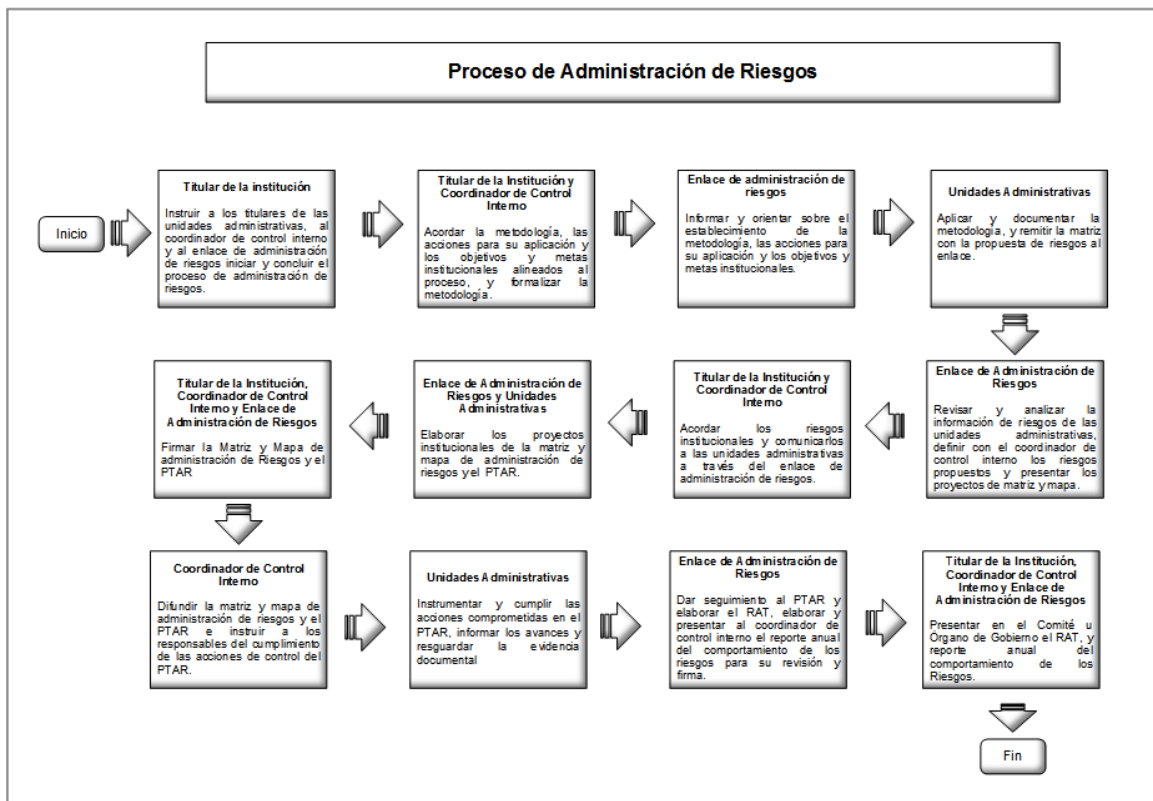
Proceso de Administración de Riesgos

Inicio

Titular de la institución

Instruir a los titulares de las unidades administrativas, al coordinador de control interno y al enlace de administración de riesgos iniciar y concluir el proceso de administración de riesgos.

Titular de la Institución y Coordinador de Control Interno

Acordar la metodología, las acciones para su aplicación y los objetivos y metas institucionales alineados al proceso, y formalizar la metodología.

Enlace de administración de riesgos

Informar y orientar sobre el establecimiento de la metodología, las acciones para su aplicación y los objetivos y metas institucionales.

Unidades Administrativas

Aplicar y documentar la metodología, y remitir la matriz con la propuesta de riesgos al enlace.

Enlace de Administración de Riesgos

Revisar y analizar la información de riesgos de las unidades administrativas, definir con el coordinador de control interno los riesgos propuestos y presentar los proyectos de matriz y mapa.

Titular de la Institución y Coordinador de Control Interno

Acordar los riesgos institucionales y comunicarlos a las unidades administrativas a través del enlace de administración de riesgos.

Enlace de Administración de Riesgos y Unidades Administrativas

Elaborar los proyectos institucionales de la matriz y mapa de administración de riesgos y el PTAR.

Titular de la Institución, Coordinador de Control Interno y Enlace de Administración de Riesgos

Firmar la Matriz y Mapa de administración de Riesgos y el PTAR

Coordinador de Control Interno

Difundir la matriz y mapa de administración de riesgos y el PTAR e instruir a los responsables del cumplimiento de las acciones de control del PTAR.

Unidades Administrativas

Instrumentar y cumplir las acciones comprometidas en el PTAR, informar los avances y resguardar la evidencia documental

Enlace de Administración de Riesgos

Dar seguimiento al PTAR y elaborar el RAT, elaborar y presentar al coordinador de control interno el reporte anual del comportamiento de los riesgos para su revisión y firma.

Titular de la Institución, Coordinador de Control Interno y Enlace de Administración de Riesgos

Presentar en el Comité u Órgano de Gobierno el RAT, y reporte anual del comportamiento de los Riesgos.

Fin